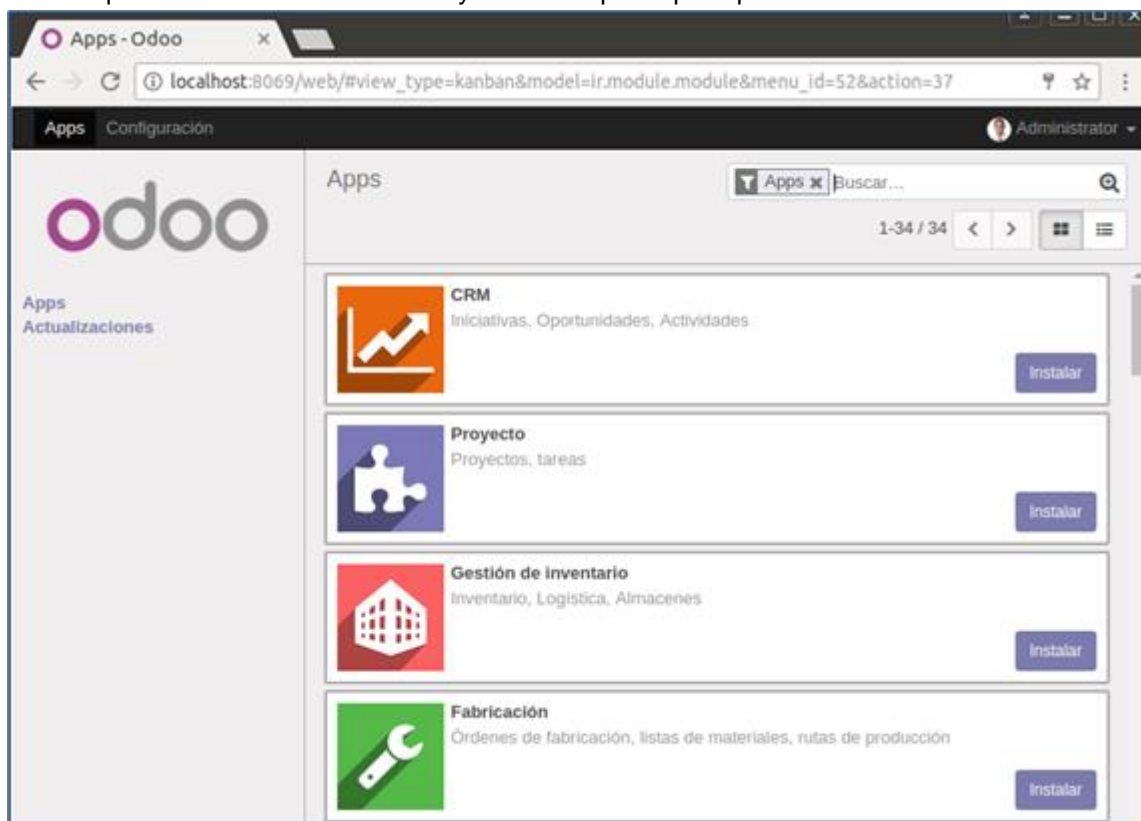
Apps - Odoo ×

localhost:8069/web/#view_type=kanban&model=ir.module.module&menu_id=52&action=37

Apps Configuración

Administrator

odoo

Apps
Actualizaciones

Apps

Apps × Buscar...

1-34 / 34

CRM
Iniciativas, Oportunidades, Actividades
Instalar

Proyecto
Proyectos, tareas
Instalar

Gestión de inventario
Inventario, Logística, Almacenes
Instalar

Fabricación
Órdenes de fabricación, listas de materiales, rutas de producción
Instalar